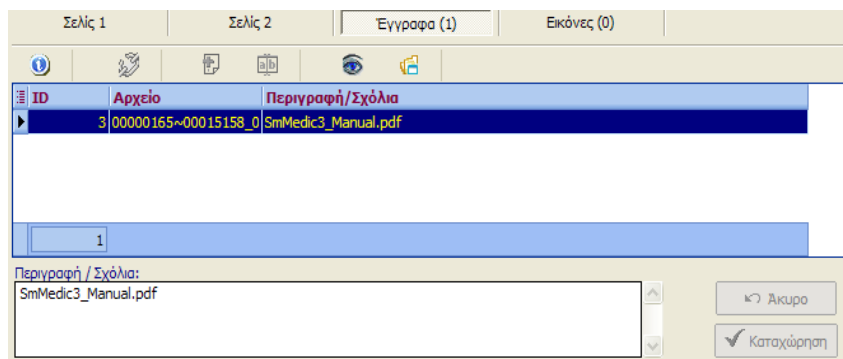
Σελίς 1 | Σελίς 2 | Έγγραφα (1) | Εικόνες (0)

| ID | Αρχείο | Περιγραφή/Σχόλια |
|---|---|---|
| 3 | 00000165~00015158_0 | SmMedic3_Manual.pdf |

1

Περιγραφή / Σχόλια:

SmMedic3_Manual.pdf

Άκυρο

Καταχώρηση